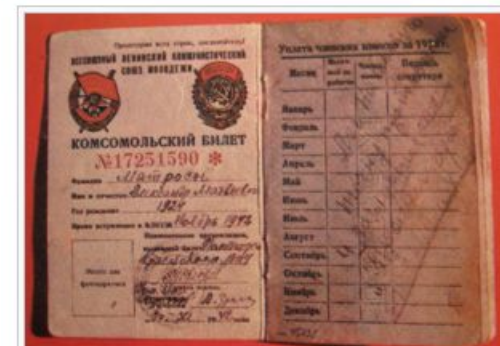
Пролетарии всех стран, соединяйтесь!
ВСЕСОЮЗНЫЙ ЛЕНИНСКИЙ КОММУНИСТИЧЕСКИЙ СОЮЗ МОЛОДЕЖИ

КОМСОМОЛЬСКИЙ БИЛЕТ
№17251590

Фамилия Матросов
Имя и отчество Александр Матвеевич
Год рождения 1924
Время вступления в ВЛКСМ Ноябрь 1942
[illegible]
Место для фотографии
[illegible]

Уплата членских взносов за 19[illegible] г.

| Месяц | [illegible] | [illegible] | Подпись секретаря |
|---|---|---|---|
| Январь | | | |
| Февраль | | | |
| Март | | | |
| Апрель | | | |
| Май | | | |
| Июнь | | | |
| Июль | | | |
| Август | | | |
| Сентябрь | | | |
| Октябрь | | | |
| Ноябрь | | | |
| Декабрь | | | |